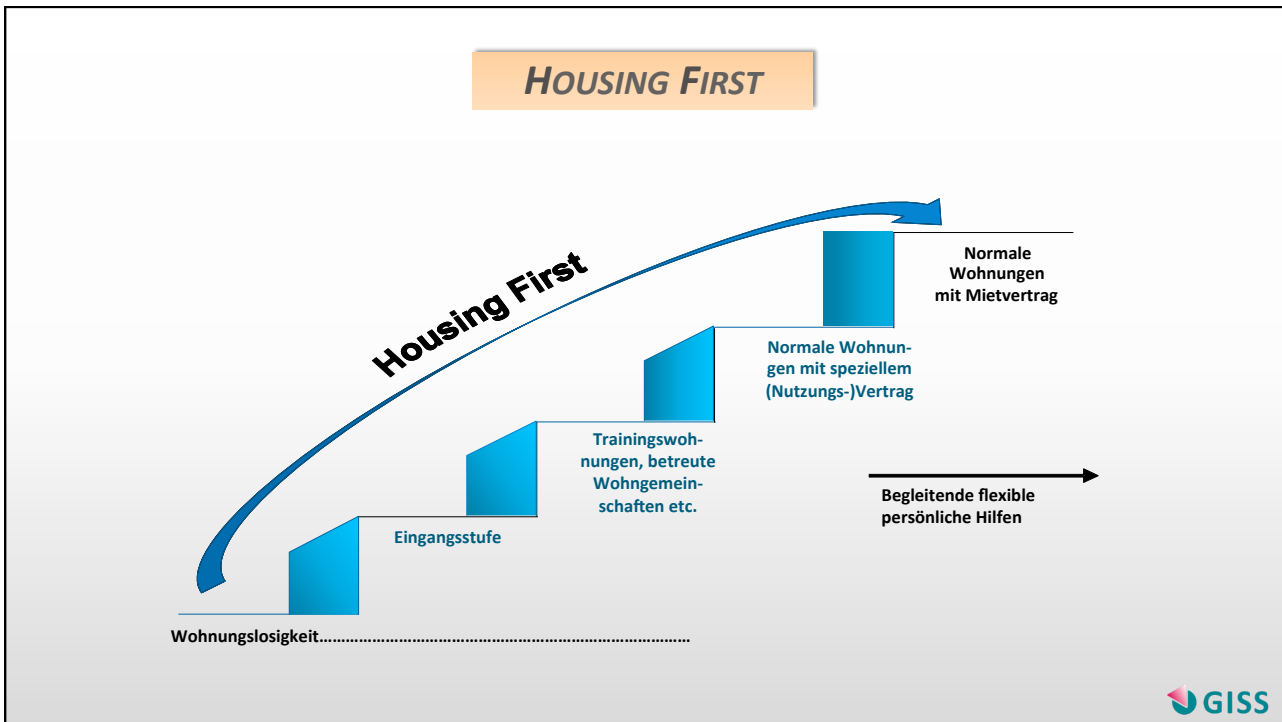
HOUSING FIRST

Housing First

Normale Wohnungen mit Mietvertrag

Normale Wohnungen mit speziellem (Nutzungs-)Vertrag

Trainingswohnungen, betreute Wohngemeinschaften etc.

Eingangsstufe

Begleitende flexible persönliche Hilfen

Wohnungslosigkeit……………………………………………………………………………

GISS